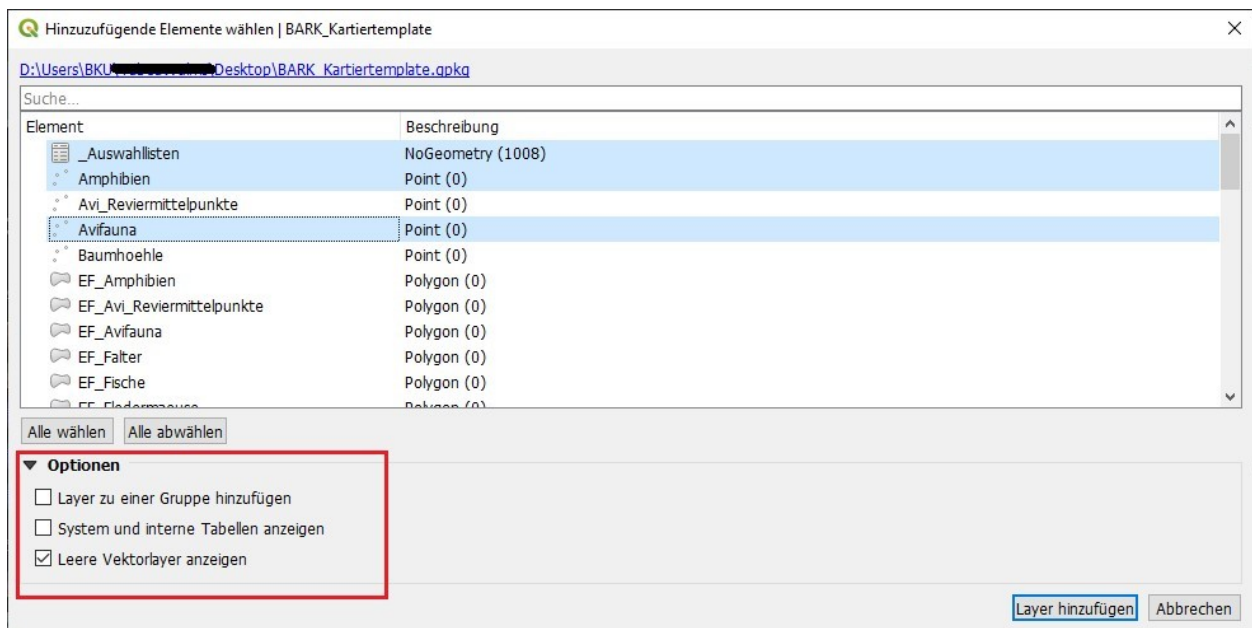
Hinzuzufügende Elemente wählen | BARK_Kartiertemplate

×

D:\Users\BKU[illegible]Desktop\BARK_Kartiertemplate.gpkg

Suche...

| Element | Beschreibung |
|---|---|
| _Auswahllisten | NoGeometry (1008) |
| Amphibien | Point (0) |
| Avi_Reviermittelpunkte | Point (0) |
| Avifauna | Point (0) |
| Baumhoehle | Point (0) |
| EF_Amphibien | Polygon (0) |
| EF_Avi_Reviermittelpunkte | Polygon (0) |
| EF_Avifauna | Polygon (0) |
| EF_Falter | Polygon (0) |
| EF_Fische | Polygon (0) |
| EF_Fledermaeuse | Polygon (0) |

Alle wählen Alle abwählen

▼ Optionen

☐ Layer zu einer Gruppe hinzufügen

☐ System und interne Tabellen anzeigen

☑ Leere Vektorlayer anzeigen

Layer hinzufügen Abbrechen